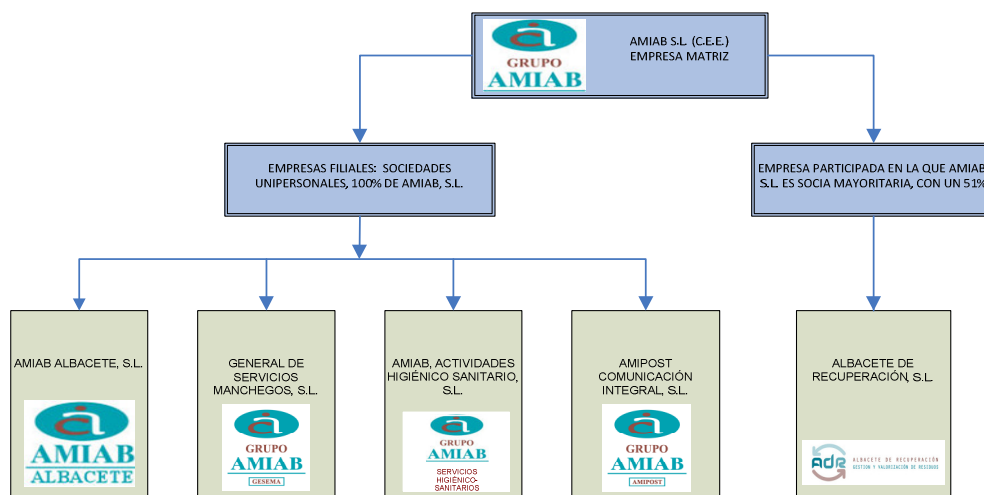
GRUPO AMIAB

AMIAB S.L. (C.E.E.)
EMPRESA MATRIZ

EMPRESAS FILIALES: SOCIEDADES UNIPERSONALES, 100% DE AMIAB, S.L.

EMPRESA PARTICIPADA EN LA QUE AMIAB S.L. ES SOCIA MAYORITARIA, CON UN 51%

AMIAB ALBACETE, S.L.

AMIAB ALBACETE

GENERAL DE SERVICIOS MANCHEGOS, S.L.

GRUPO AMIAB GESEMA

AMIAB, ACTIVIDADES HIGIÉNICO SANITARIO, S.L.

GRUPO AMIAB SERVICIOS HIGIÉNICO-SANITARIOS

AMIPOST COMUNICACIÓN INTEGRAL, S.L.

GRUPO AMIAB AMIPOST

ALBACETE DE RECUPERACIÓN, S.L.

ADR ALBACETE DE RECUPERACIÓN GESTIÓN Y VALORIZACIÓN DE RESIDUOS